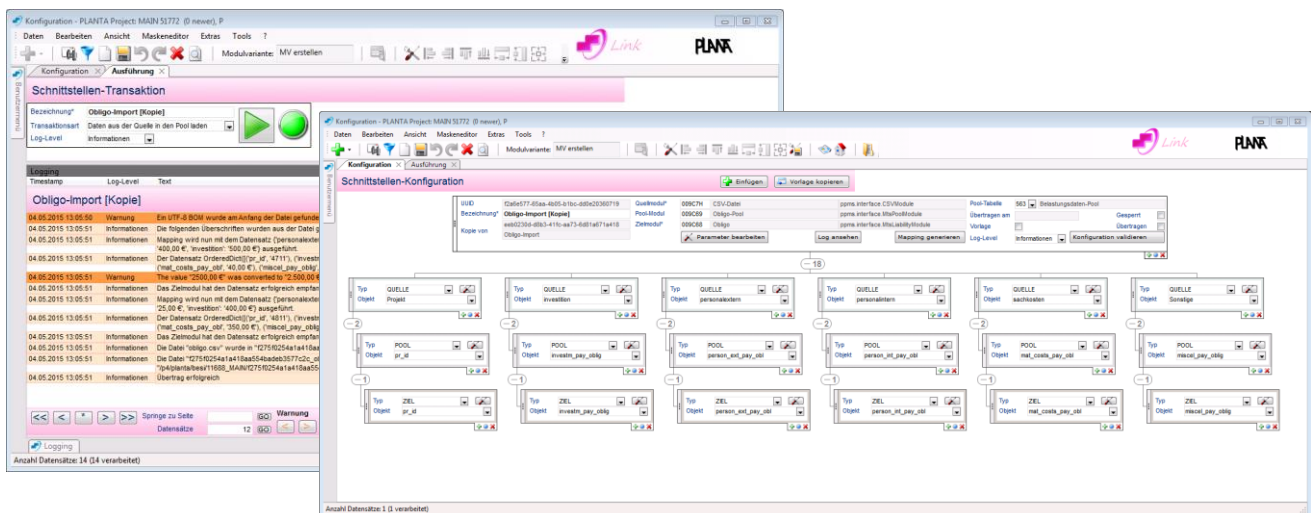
Konfiguration - PLANTA Project: MAIN 51772 (0 newer), P

Daten Bearbeiten Ansicht Maskeneditor Extras Tools ?

Modulvariante: MV erstellen

Link PLANTA

Konfiguration Ausführung

Benutzermenü

Schnittstellen-Transaktion

Bezeichnung* Obligo-Import [Kopie]
Transaktionsart Daten aus der Quelle in den Pool laden
Log-Level Informationen

Logging

| Timestamp | Log-Level | Text |
|---|---|---|
| Obligo-Import [Kopie] | | |
| 04.05.2015 13:05:50 | Warnung | Ein UTF-8 BOM wurde am Anfang der Datei gefunde |
| 04.05.2015 13:05:51 | Informationen | Die folgenden Überschriften wurden aus der Datei g |
| 04.05.2015 13:05:51 | Informationen | Mapping wird nun mit dem Datensatz ('personalexter '400,00 €', 'investition': '500,00 €') ausgeführt. |
| 04.05.2015 13:05:51 | Informationen | Der Datensatz OrderedDict([('pr_id', '4711'), ('investi ('mat_costs_pay_obl', '40,00 €'), ('miscel_pay_oblig' |
| 04.05.2015 13:05:51 | Warnung | The value "2500,00 €" was converted to 2.500,00 € |
| 04.05.2015 13:05:51 | Informationen | Das Zielmodul hat den Datensatz erfolgreich empfan |
| 04.05.2015 13:05:51 | Informationen | Mapping wird nun mit dem Datensatz ('personalexter '25,00 €', 'investition': '400,00 €') ausgeführt. |
| 04.05.2015 13:05:51 | Informationen | Der Datensatz OrderedDict([('pr_id', '4811'), ('investi ('mat_costs_pay_obl', '350,00 €'), ('miscel_pay_oblig |
| 04.05.2015 13:05:51 | Informationen | Das Zielmodul hat den Datensatz erfolgreich empfan |
| 04.05.2015 13:05:51 | Informationen | Die Datei "obligo.csv" wurde in "f275f0254a1a418aa |
| 04.05.2015 13:05:51 | Informationen | Die Datei "f275f0254a1a418aa554badeb3577c2c_ol "/p4/planta/besi/11688_MAIN/f275f0254a1a418aa55 |
| 04.05.2015 13:05:51 | Informationen | Übertrag erfolgreich |

Springe zu Seite GO Warnung
Datensätze 12 GO

Logging

Anzahl Datensätze: 14 (14 verarbeitet)

Konfiguration - PLANTA Project: MAIN 51772 (0 newer), P

Daten Bearbeiten Ansicht Maskeneditor Extras Tools ?

Modulvariante: MV erstellen

Link PLANTA

Konfiguration Ausführung

Benutzermenü

Schnittstellen-Konfiguration

Einfügen Vorlage kopieren

UUID f2a6e577-85aa-4b05-b1bc-dd0e20360719
Bezeichnung* Obligo-Import [Kopie]
Kopie von aeb0230d-d0b3-411c-aa73-6d81a671a418 Obligo-Import

Quellmodul* 009C7H CSV-Datei ppms.interface.CSVModule
Pool-Modul 009C69 Obligo-Pool ppms.interface.MtsPoolModule
Zielmodul* 009C68 Obligo ppms.interface.MtsLiabilityModule

Pool-Tabelle 563 Belastungsdaten-Pool
Übertragen am
Vorlage
Log-Level Informationen

Gesperrt
Übertragen

Parameter bearbeiten Log ansehen Mapping generieren Konfiguration validieren

18

Typ QUELLE Objekt Projekt
Typ QUELLE Objekt investition
Typ QUELLE Objekt personalextern
Typ QUELLE Objekt personalintern
Typ QUELLE Objekt sachkosten
Typ QUELLE Objekt Sonstige

2

Typ POOL Objekt pr_id
Typ POOL Objekt investm_pay_oblig
Typ POOL Objekt person_ext_pay_obl
Typ POOL Objekt person_int_pay_obl
Typ POOL Objekt mat_costs_pay_obl
Typ POOL Objekt miscel_pay_oblig

1

Typ ZIEL Objekt pr_id
Typ ZIEL Objekt investm_pay_oblig
Typ ZIEL Objekt person_ext_pay_obl
Typ ZIEL Objekt person_int_pay_obl
Typ ZIEL Objekt mat_costs_pay_obl
Typ ZIEL Objekt miscel_pay_oblig

Anzahl Datensätze: 1 (1 verarbeitet)